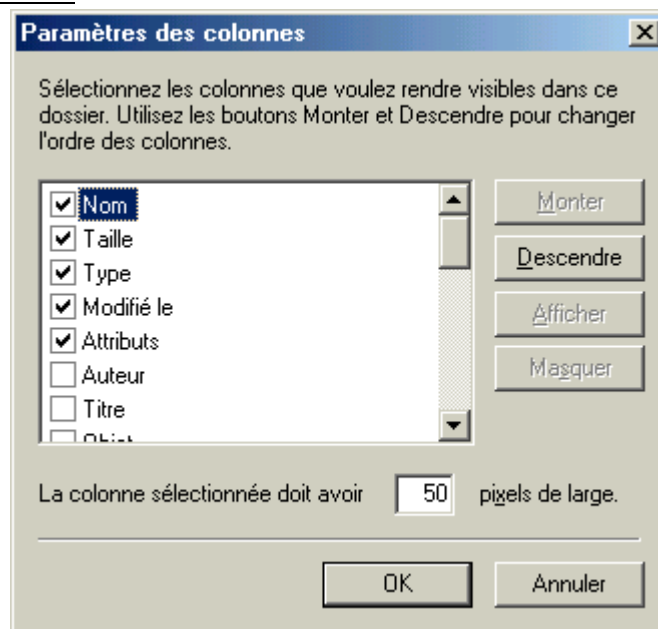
Paramètres des colonnes

Sélectionnez les colonnes que voulez rendre visibles dans ce dossier. Utilisez les boutons Monter et Descendre pour changer l'ordre des colonnes.

Nom
Taille
Type
Modifié le
Attributs
Auteur
Titre
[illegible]

Monter
Descendre
Afficher
Masquer

La colonne sélectionnée doit avoir 50 pixels de large.

OK
Annuler